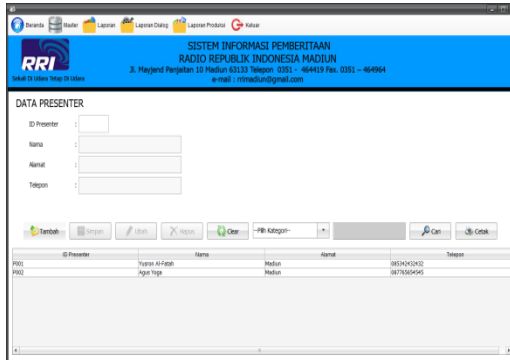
Beranda Master Laporan Laporan Dialog Laporan Produksi Keluar

RRI
Sekali Di Udara Tetap Di Udara

SISTEM INFORMASI PEMBERITAAN
RADIO REPUBLIK INDONESIA MADIUN
Jl. Mayjend Panjaitan 10 Madiun 63133 Telepon 0351 - 464419 Fax. 0351 – 464964
e-mail : rrimadiun@gmail.com

DATA PRESENTER

ID Presenter :
Nama :
Alamat :
Telepon :

Tambah Simpan Ubah Hapus Clear --Pilih Kategori-- Cari Cetak

| ID Presenter | Nama | Alamat | Telepon |
|---|---|---|---|
| P001 | Yusron Al-Fatah | Madiun | 085342432432 |
| P002 | Agus Yoga | Madiun | 087765654545 |